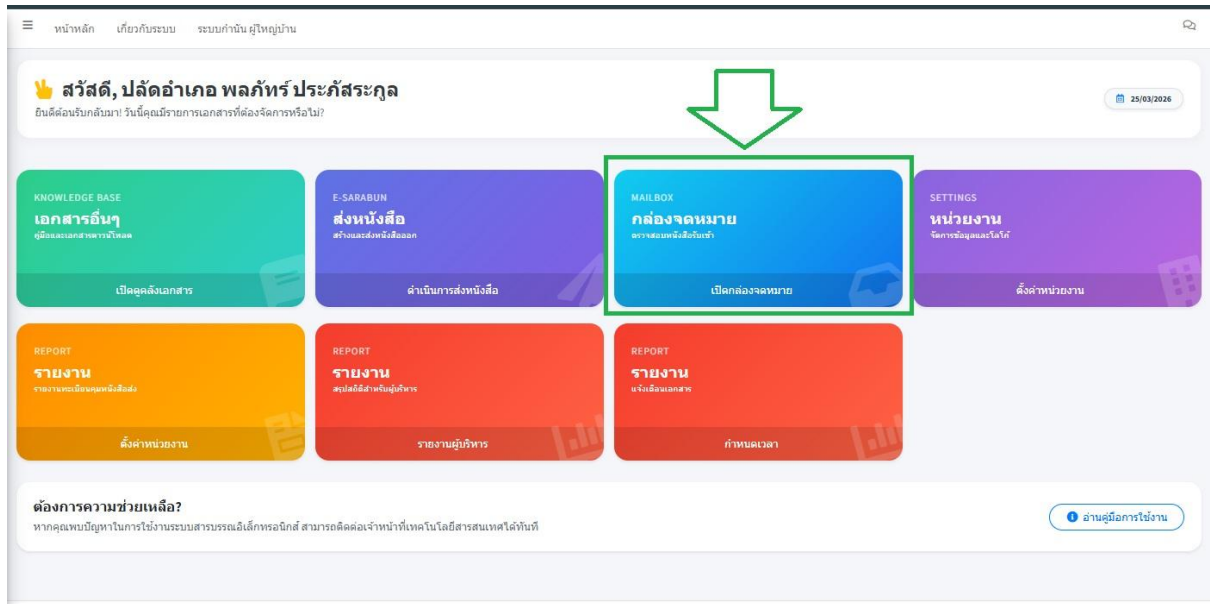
หน้าหลัก เกี่ยวกับระบบ ระบบกำนัน ผู้ใหญ่บ้าน

สวัสดี, ปลัดอำเภอ พลภัทร์ ประภัสระกูล
ยินดีต้อนรับกลับมา! วันนี้คุณมีรายการเอกสารที่ต้องจัดการหรือไม่?

25/03/2026

KNOWLEDGE BASE
เอกสารอื่นๆ
คู่มือและเอกสารดาวน์โหลด
เปิดคลังเอกสาร

E-SARABUN
ส่งหนังสือ
สร้างและส่งหนังสือออก
ดำเนินการส่งหนังสือ

MAILBOX
กล่องจดหมาย
ตรวจสอบหนังสือรับเข้า
เปิดกล่องจดหมาย

SETTINGS
หน่วยงาน
จัดการข้อมูลและโลโก้
ตั้งค่าหน่วยงาน

REPORT
รายงาน
รายงานทะเบียนคุมหนังสือส่ง
ตั้งค่าหน่วยงาน

REPORT
รายงาน
สรุปสถิติสำหรับผู้บริหาร
รายงานผู้บริหาร

REPORT
รายงาน
แจ้งเตือนเอกสาร
กำหนดเวลา

ต้องการความช่วยเหลือ?
หากคุณพบปัญหาในการใช้งานระบบสารบรรณอิเล็กทรอนิกส์ สามารถติดต่อเจ้าหน้าที่เทคโนโลยีสารสนเทศได้ทันที

อ่านคู่มือการใช้งาน